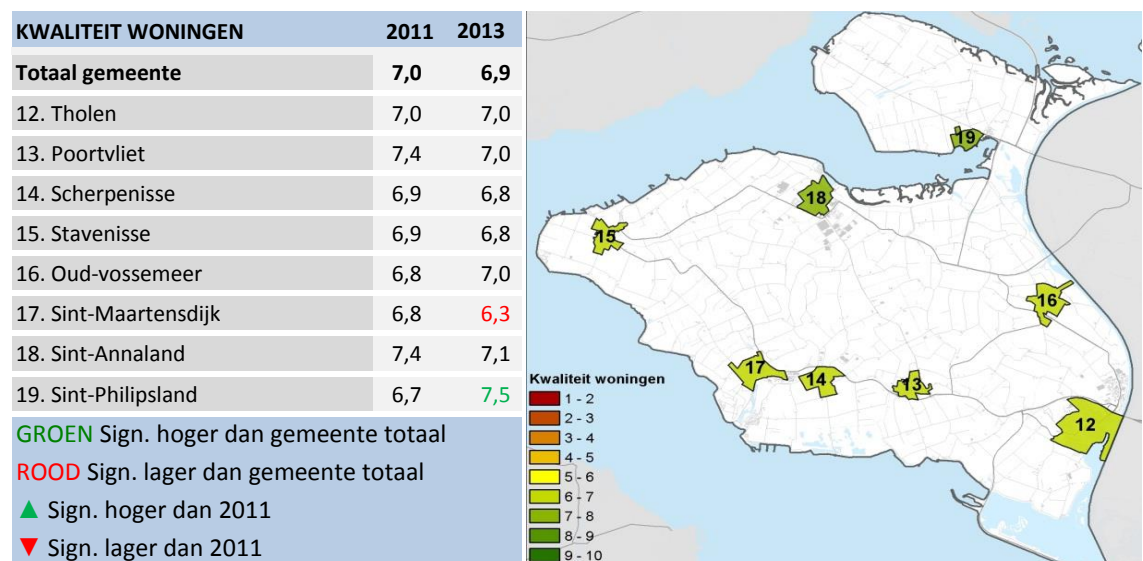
| KWALITEIT WONINGEN | 2011 | 2013 |
|---|---|---|
| **Totaal gemeente** | **7,0** | **6,9** |
| 12. Tholen | 7,0 | 7,0 |
| 13. Poortvliet | 7,4 | 7,0 |
| 14. Scherpenisse | 6,9 | 6,8 |
| 15. Stavenisse | 6,9 | 6,8 |
| 16. Oud-vossemeer | 6,8 | 7,0 |
| 17. Sint-Maartensdijk | 6,8 | 6,3 |
| 18. Sint-Annaland | 7,4 | 7,1 |
| 19. Sint-Philipsland | 6,7 | 7,5 |

GROEN Sign. hoger dan gemeente totaal
ROOD Sign. lager dan gemeente totaal
▲ Sign. hoger dan 2011
▼ Sign. lager dan 2011

19
18
15
16
17
14
13
12

Kwaliteit woningen
1 - 2
2 - 3
3 - 4
4 - 5
5 - 6
6 - 7
7 - 8
8 - 9
9 - 10